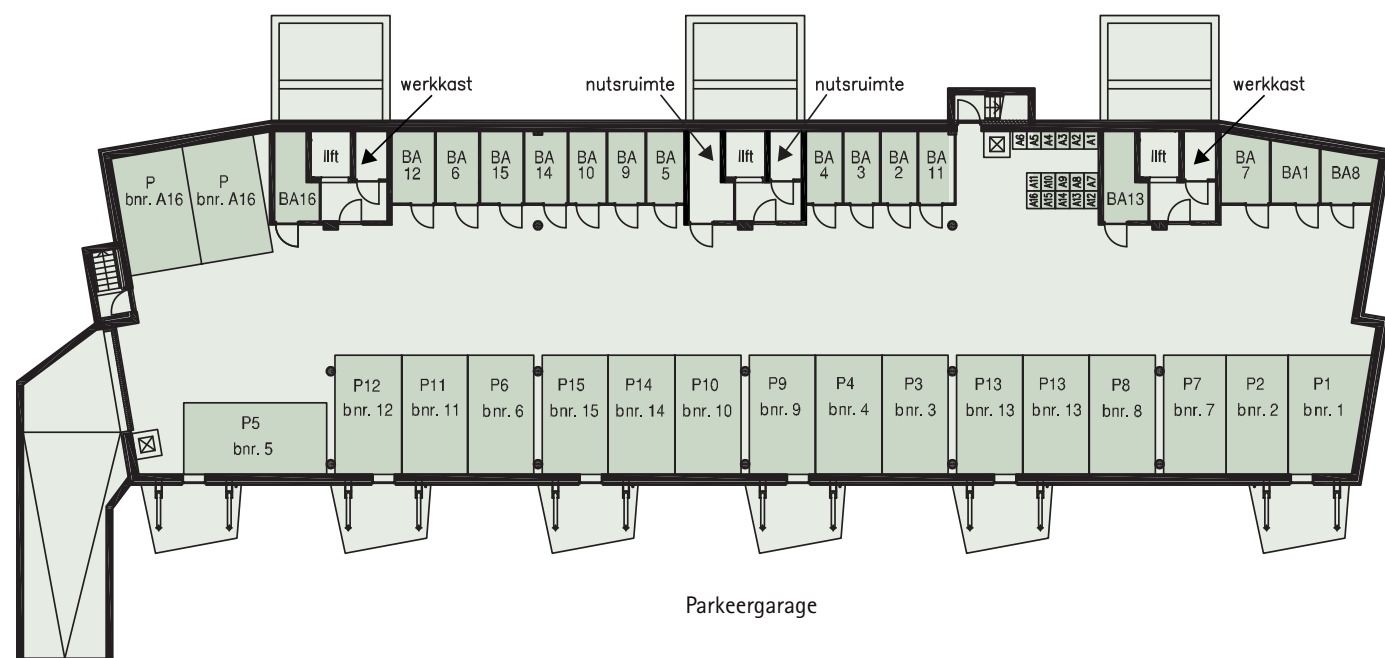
werkkast

nutsruimte

nutsruimte

werkkast

P bnr. A16

P bnr. A16

BA16

lift

BA 12

BA 6

BA 15

BA 14

BA 10

BA 9

BA 5

lift

BA 4

BA 3

BA 2

BA 11

A6 A5 A4 A3 A2 A1

A16 A11 A10 A14 A9 A13 A8 A12 A7

BA13

lift

BA 7

BA1

BA8

P12 bnr. 12

P11 bnr. 11

P6 bnr. 6

P15 bnr. 15

P14 bnr. 14

P10 bnr. 10

P9 bnr. 9

P4 bnr. 4

P3 bnr. 3

P13 bnr. 13

P13 bnr. 13

P8 bnr. 8

P7 bnr. 7

P2 bnr. 2

P1 bnr. 1

P5 bnr. 5

Parkeergarage